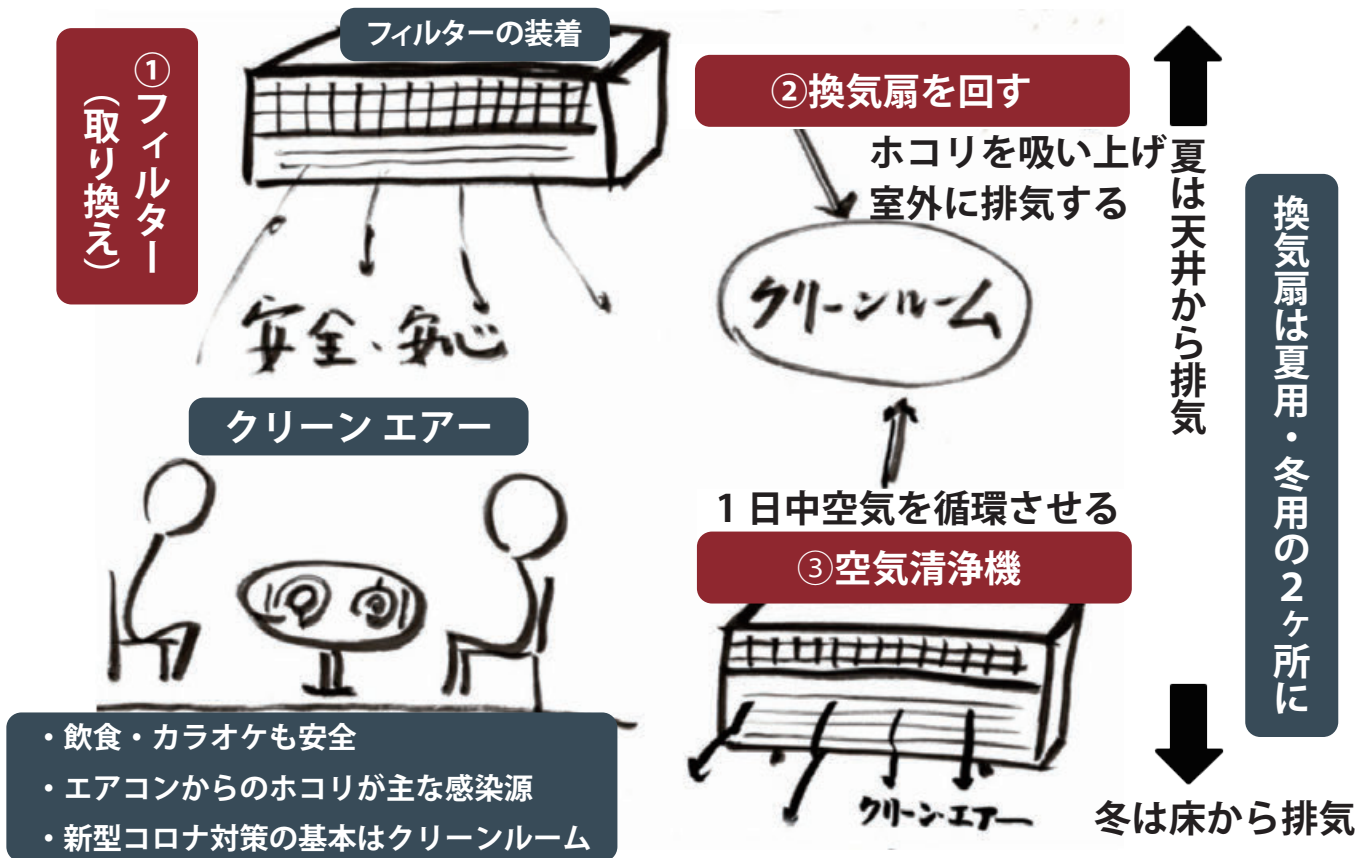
フィルターの装着

①フィルター（取り換え）

安全・安心

クリーン エアー

②換気扇を回す

ホコリを吸い上げ室外に排気する

クリーンルーム

夏は天井から排気

換気扇は夏用・冬用の２ヶ所に

１日中空気を循環させる

③空気清浄機

クリーン・エアー

冬は床から排気

・飲食・カラオケも安全
・エアコンからのホコリが主な感染源
・新型コロナ対策の基本はクリーンルーム